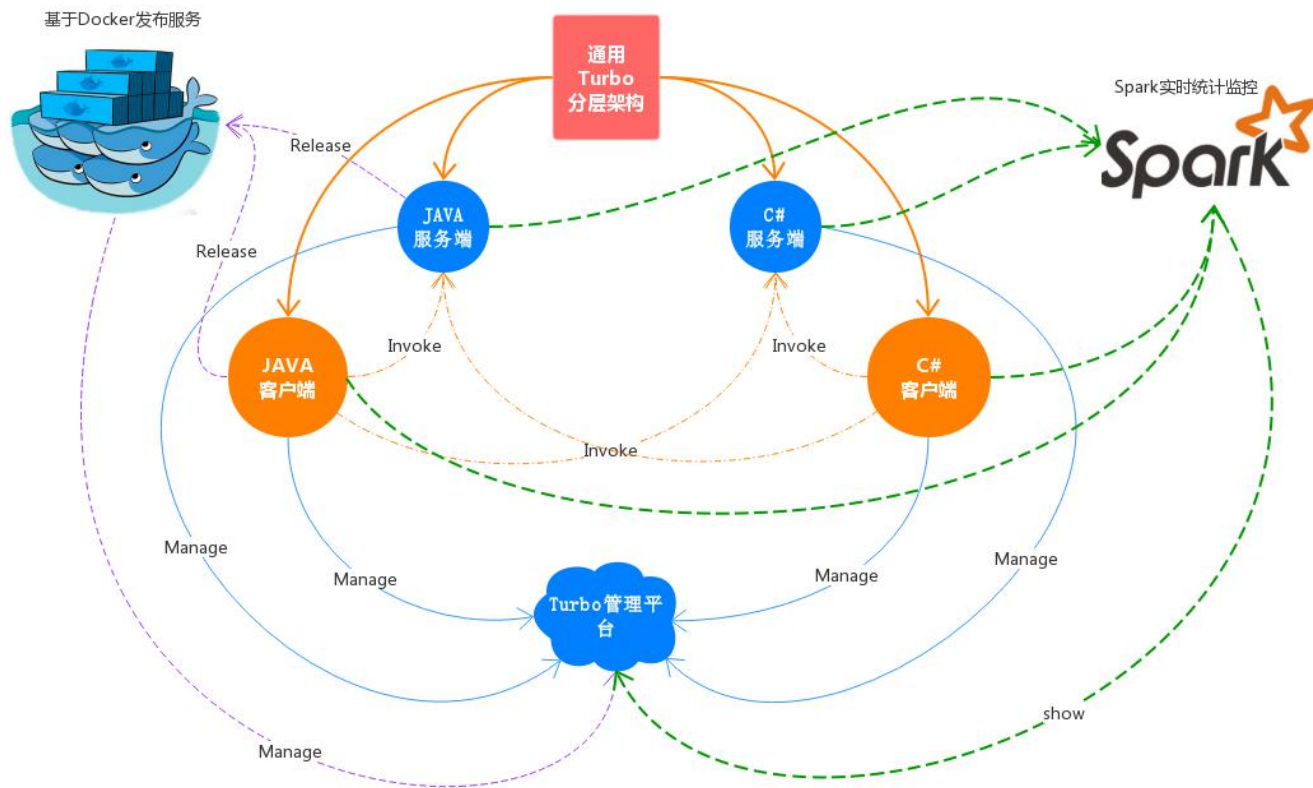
基于Docker发布服务

通用
Turbo
分层架构

Spark实时统计监控

Spark

Release

JAVA
服务端

C#
服务端

Release

JAVA
客户端

Invoke

Invoke

C#
客户端

Invoke

Manage

Manage

Manage

Manage

Turbo管理平台

show

Manage